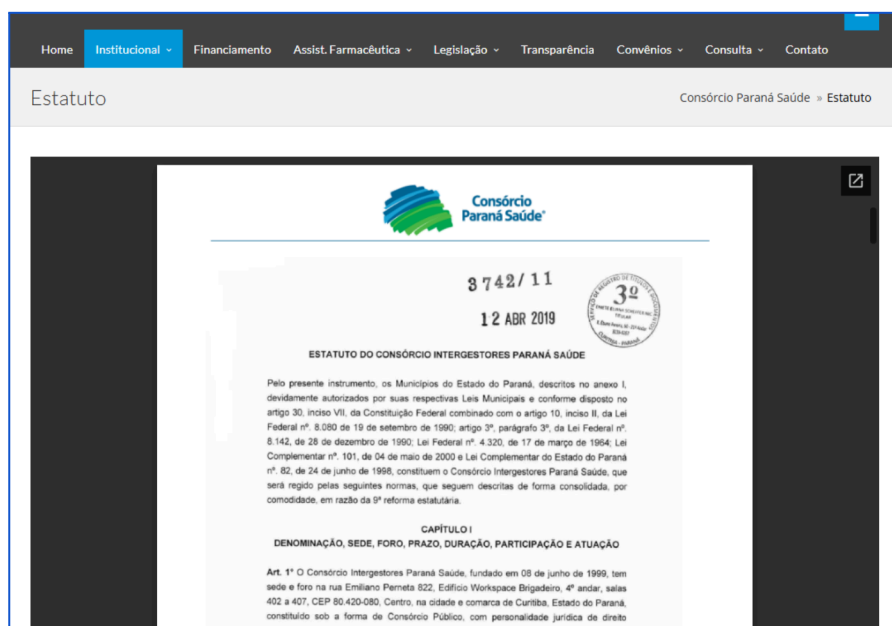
Home Institucional Financiamento Assist. Farmacêutica Legislação Transparência Convênios Consulta Contato

Estatuto

Consórcio Paraná Saúde » Estatuto

Consórcio Paraná Saúde

3742/11

12 ABR 2019

3º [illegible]

ESTATUTO DO CONSÓRCIO INTERGESTORES PARANÁ SAÚDE

Pelo presente instrumento, os Municípios do Estado do Paraná, descritos no anexo I, devidamente autorizados por suas respectivas Leis Municipais e conforme disposto no artigo 30, inciso VII, da Constituição Federal combinado com o artigo 10, inciso II, da Lei Federal nº. 8.080 de 19 de setembro de 1990; artigo 3º, parágrafo 3º, da Lei Federal nº. 8.142, de 28 de dezembro de 1990; Lei Federal nº. 4.320, de 17 de março de 1964; Lei Complementar nº. 101, de 04 de maio de 2000 e Lei Complementar do Estado do Paraná nº. 82, de 24 de junho de 1998, constituem o Consórcio Intergestores Paraná Saúde, que será regido pelas seguintes normas, que seguem descritas de forma consolidada, por comodidade, em razão da 9ª reforma estatutária.

CAPÍTULO I
DENOMINAÇÃO, SEDE, FORO, PRAZO, DURAÇÃO, PARTICIPAÇÃO E ATUAÇÃO

Art. 1º O Consórcio Intergestores Paraná Saúde, fundado em 08 de junho de 1999, tem sede e foro na rua Emiliano Perneta 822, Edifício Workspace Brigadeiro, 4º andar, salas 402 a 407, CEP 80.420-080, Centro, na cidade e comarca de Curitiba, Estado do Paraná, constituído sob a forma de Consórcio Público, com personalidade jurídica de direito